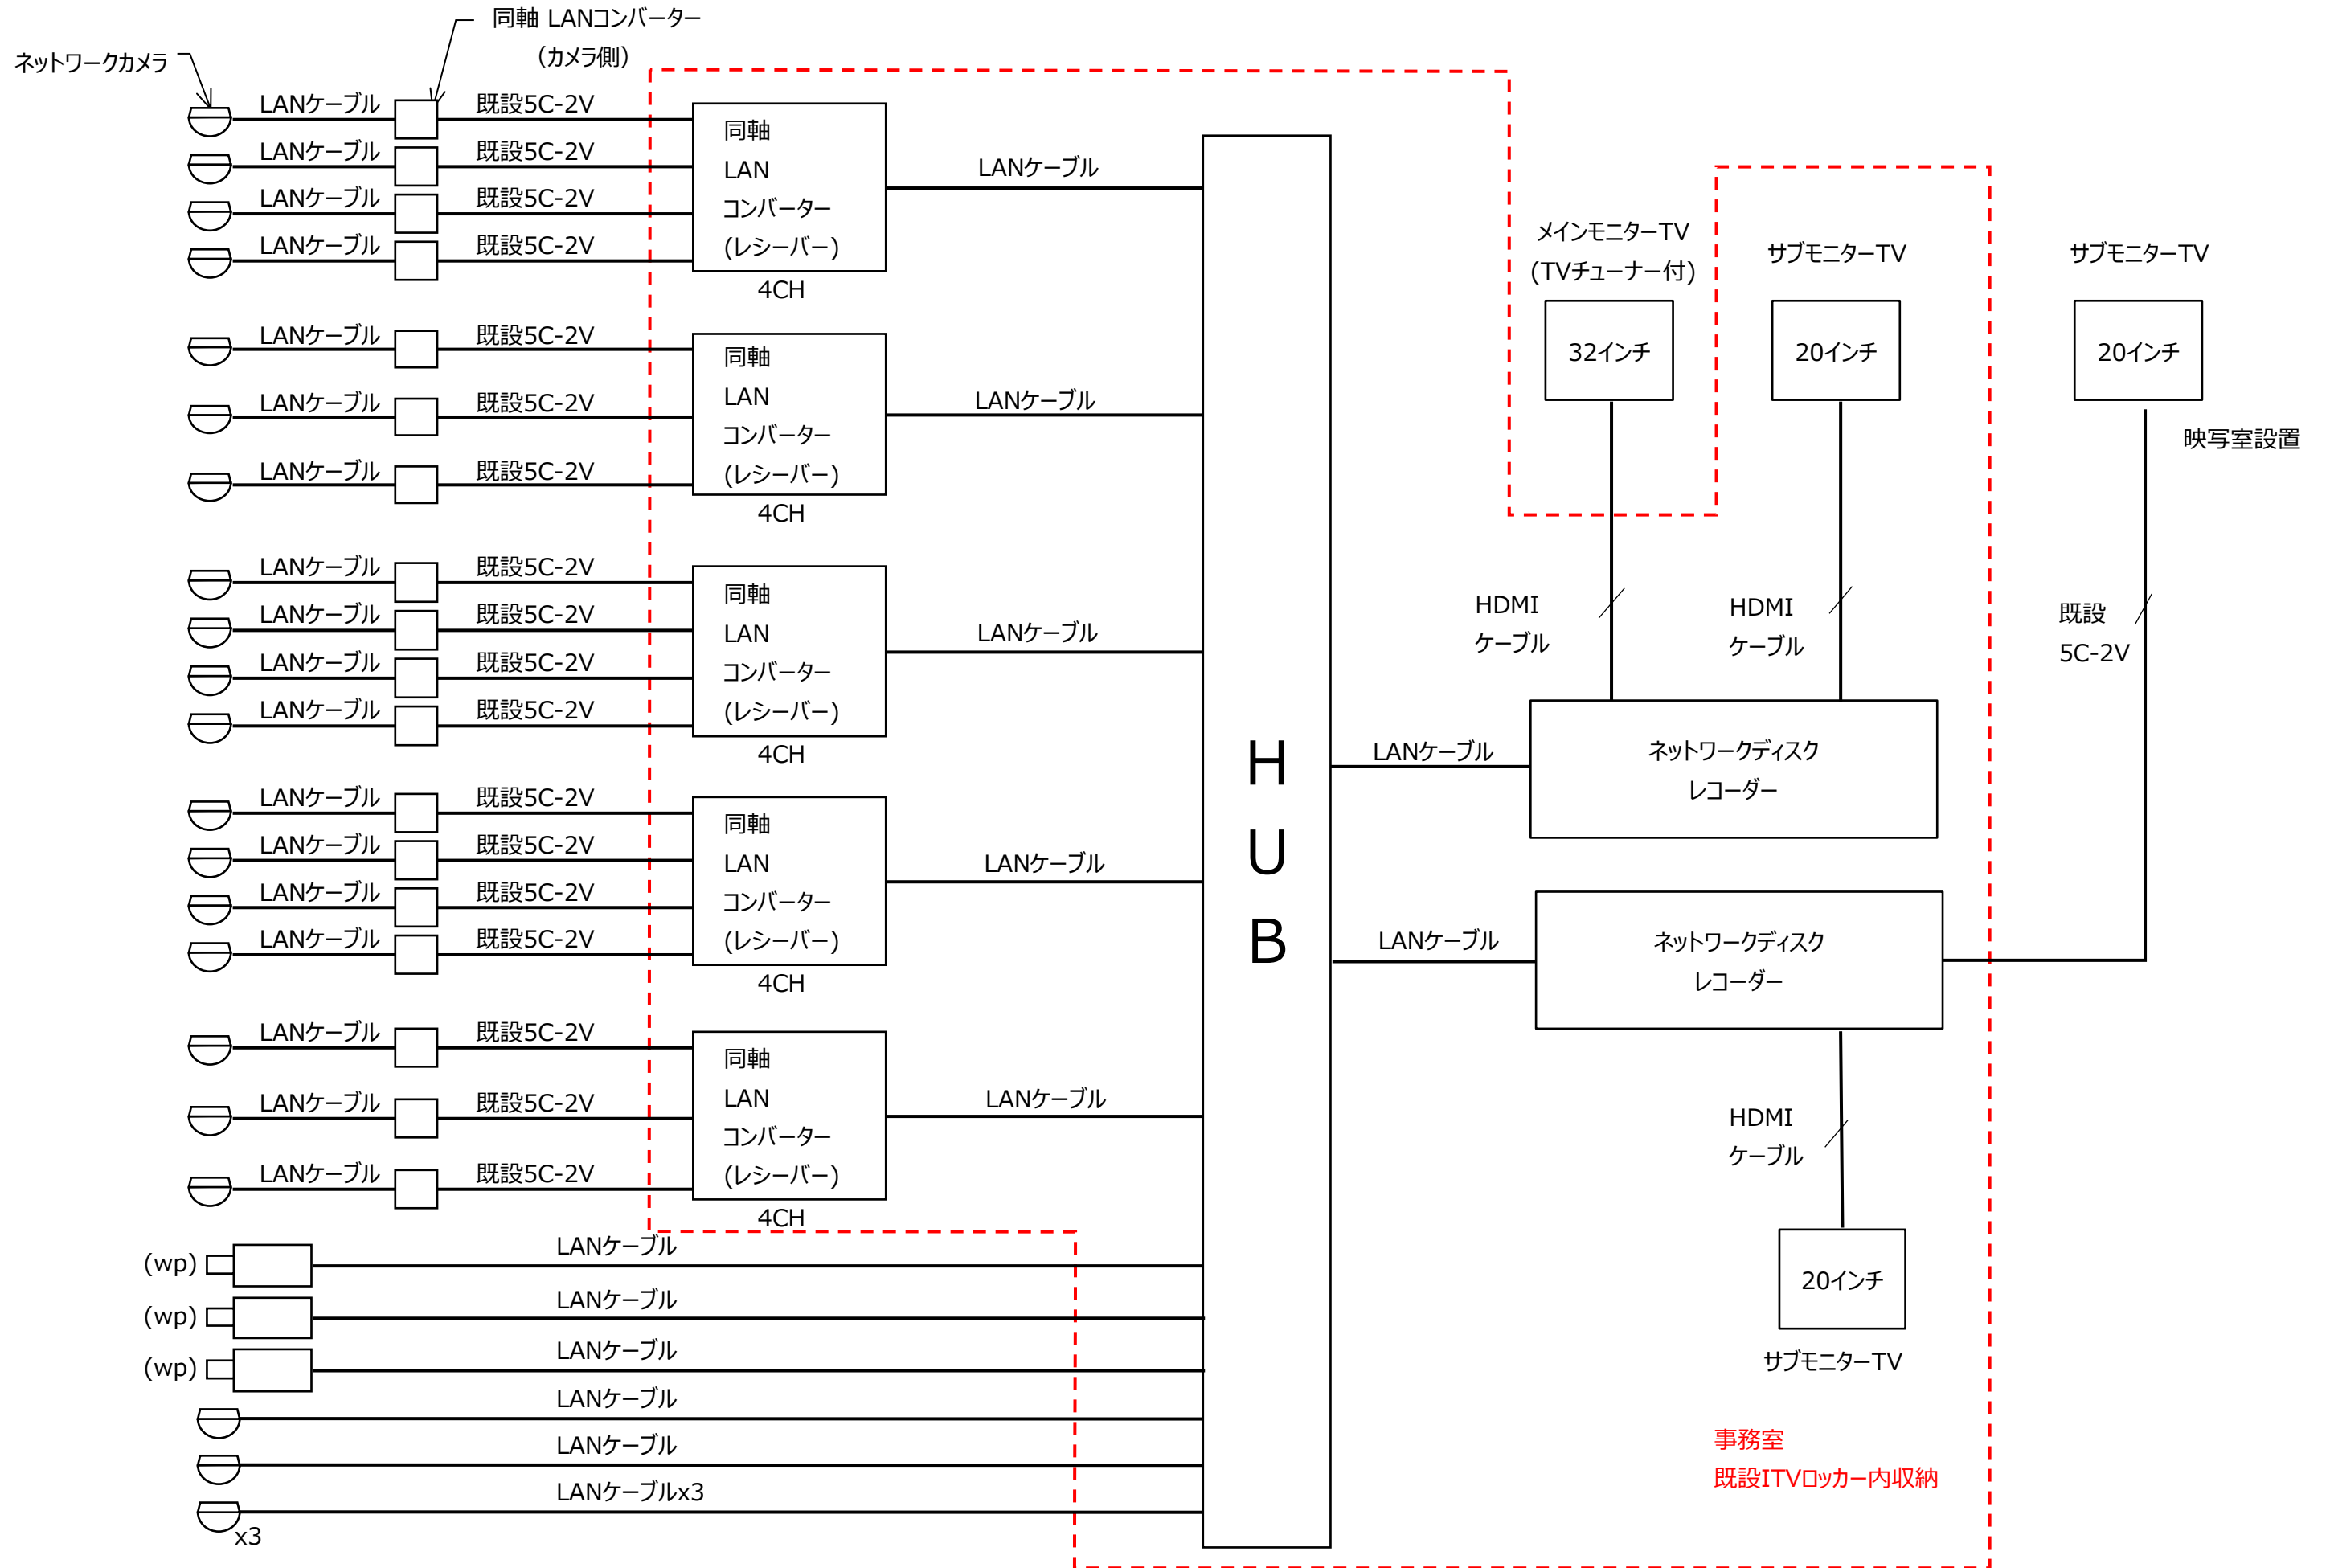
同軸 LANコンバーター
（カメラ側）
ネットワークカメラ

LANケーブル 既設5C-2V
LANケーブル 既設5C-2V
LANケーブル 既設5C-2V
LANケーブル 既設5C-2V
同軸
LAN
コンバーター
(レシーバー)
4CH
LANケーブル

LANケーブル 既設5C-2V
LANケーブル 既設5C-2V
LANケーブル 既設5C-2V
同軸
LAN
コンバーター
(レシーバー)
4CH
LANケーブル

LANケーブル 既設5C-2V
LANケーブル 既設5C-2V
LANケーブル 既設5C-2V
LANケーブル 既設5C-2V
同軸
LAN
コンバーター
(レシーバー)
4CH
LANケーブル

LANケーブル 既設5C-2V
LANケーブル 既設5C-2V
LANケーブル 既設5C-2V
LANケーブル 既設5C-2V
同軸
LAN
コンバーター
(レシーバー)
4CH
LANケーブル

LANケーブル 既設5C-2V
LANケーブル 既設5C-2V
LANケーブル 既設5C-2V
同軸
LAN
コンバーター
(レシーバー)
4CH
LANケーブル

(wp) LANケーブル
(wp) LANケーブル
(wp) LANケーブル
LANケーブル
LANケーブル
LANケーブルx3
x3

H
U
B

メインモニターTV
(TVチューナー付)
32インチ
サブモニターTV
20インチ
サブモニターTV
20インチ
映写室設置

HDMI
ケーブル
HDMI
ケーブル
既設
5C-2V

LANケーブル
ネットワークディスク
レコーダー
LANケーブル
ネットワークディスク
レコーダー

HDMI
ケーブル
20インチ
サブモニターTV

事務室
既設ITVロッカー内収納